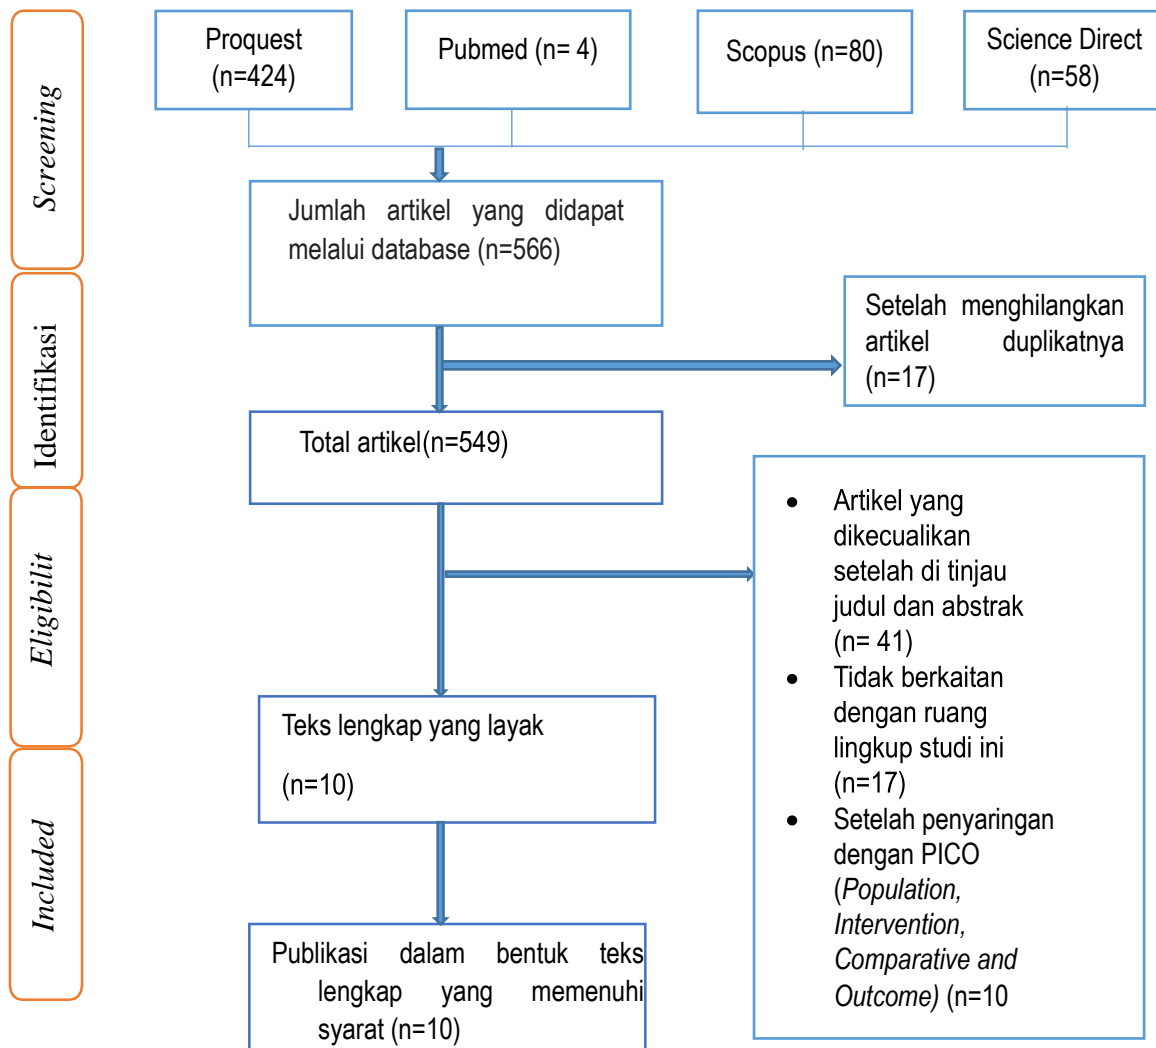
Screening

Identifikasi

Eligibilit

Included

Proquest (n=424)

Pubmed (n= 4)

Scopus (n=80)

Science Direct (n=58)

Jumlah artikel yang didapat melalui database (n=566)

Setelah menghilangkan artikel duplikatnya (n=17)

Total artikel(n=549)

- Artikel yang dikecualikan setelah di tinjau judul dan abstrak (n= 41)
- Tidak berkaitan dengan ruang lingkup studi ini (n=17)
- Setelah penyaringan dengan PICO (*Population, Intervention, Comparative and Outcome)* (n=10

Teks lengkap yang layak

(n=10)

Publikasi dalam bentuk teks lengkap yang memenuhi syarat (n=10)